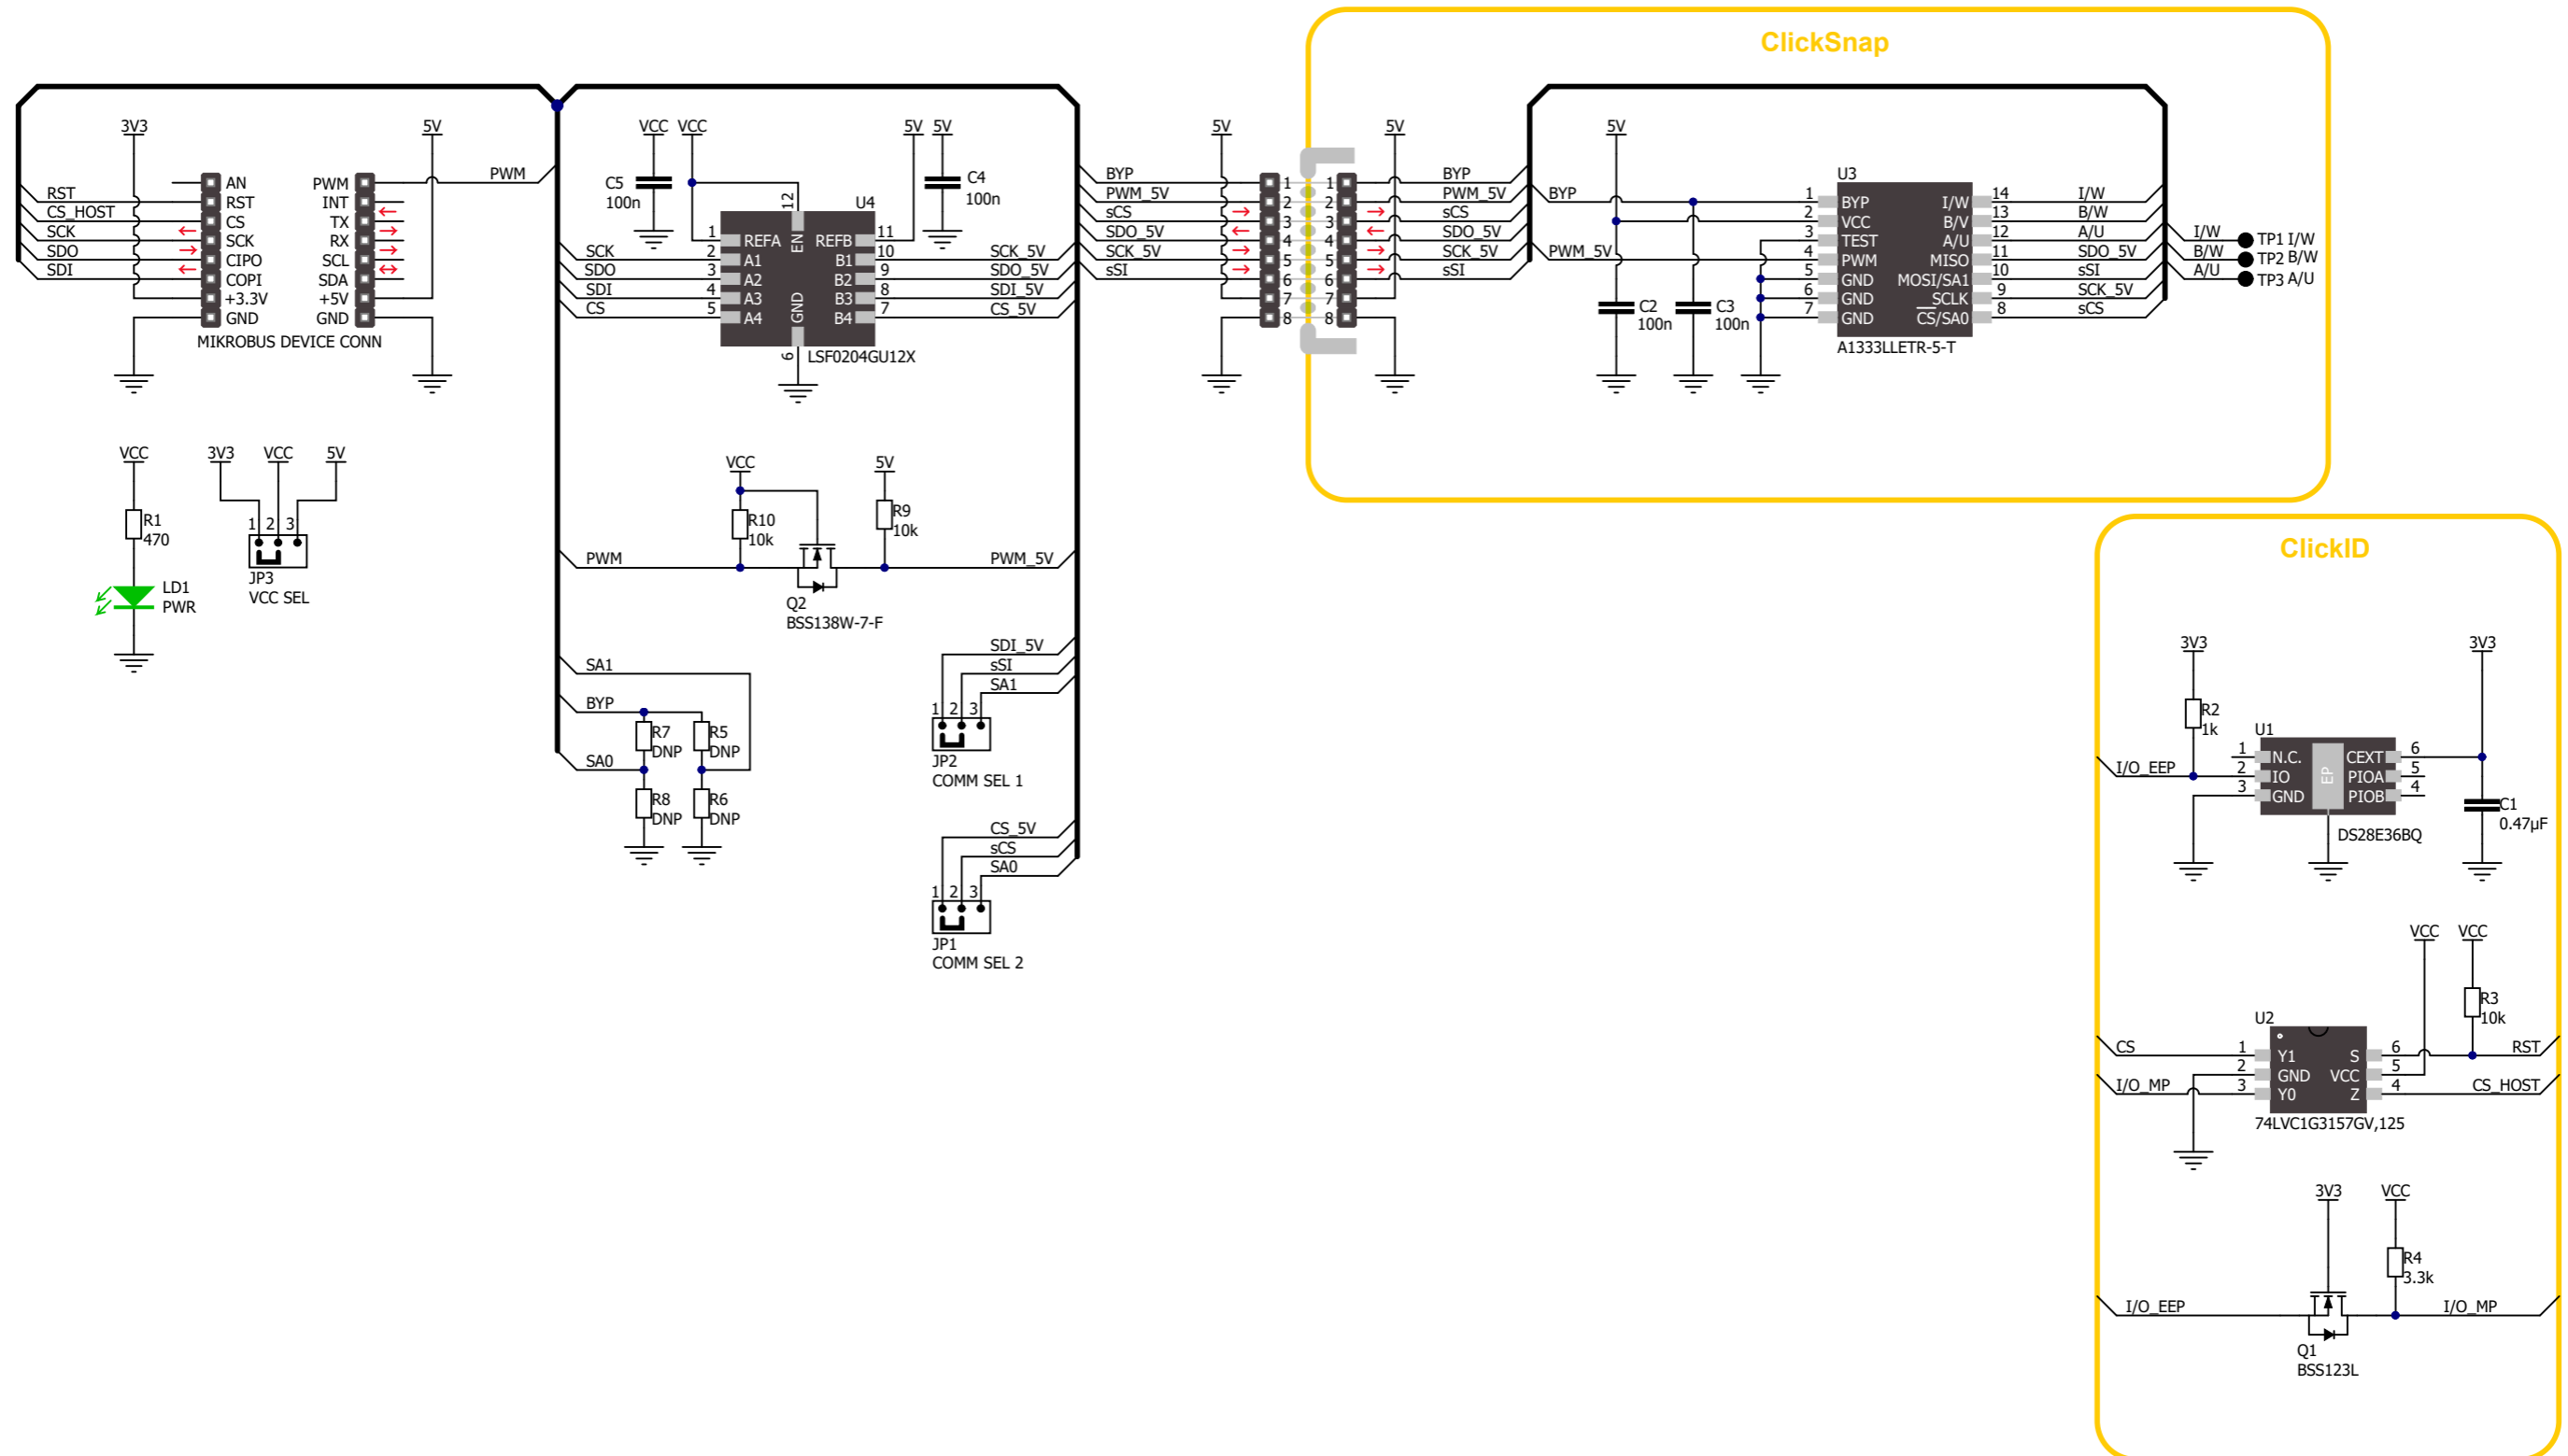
ClickSnap

3V3
5V
RST
CS_HOST
SCK
SDO
SDI
AN
RST
CS
SCK
CIPO
COPI
+3.3V
GND
PWM
INT
TX
RX
SCL
SDA
+5V
GND
PWM
MIKROBUS DEVICE CONN

VCC
VCC
5V
5V
C5
100n
C4
100n
U4
12
EN
1 REFA
REFB 11
SCK 2 A1
B1 10 SCK_5V
SDO 3 A2
B2 9 SDO_5V
SDI 4 A3
B3 8 SDI_5V
CS 5 A4
B4 7 CS_5V
GND
6
LSF0204GU12X

5V
BYP
PWM_5V
sCS
SDO_5V
SCK_5V
sSI
1 2 3 4 5 6 7 8
5V
BYP
PWM_5V
sCS
SDO_5V
SCK_5V
sSI

5V
BYP
PWM_5V
U3
1 BYP
2 VCC
3 TEST
4 PWM
5 GND
6 GND
7 GND
I/W 14
B/W 13
A/U 12
MISO 11
MOSI/SA1 10
SCLK 9
CS/SA0 8
I/W
B/W
A/U
SDO_5V
sSI
SCK_5V
sCS
A1333LLETR-5-T
C2
100n
C3
100n
I/W
B/W
A/U
TP1 I/W
TP2 B/W
TP3 A/U

VCC
R1
470
LD1
PWR
3V3 VCC 5V
1 2 3
JP3
VCC SEL

VCC
5V
R10
10k
R9
10k
PWM
PWM_5V
Q2
BSS138W-7-F

SA1
BYP
SA0
R7
DNP
R5
DNP
R8
DNP
R6
DNP

SDI_5V
sSI
SA1
1 2 3
JP2
COMM SEL 1

CS_5V
sCS
SA0
1 2 3
JP1
COMM SEL 2

ClickID

3V3
3V3
R2
1k
U1
I/O_EEP
1 N.C.
2 IO
3 GND
EP
CEXT 6
PIOA 5
PIOB 4
C1
0.47µF
DS28E36BQ

VCC
VCC
R3
10k
U2
CS
1 Y1
2 GND
3 Y0
I/O_MP
S 6
VCC 5
Z 4
RST
CS_HOST
74LVC1G3157GV,125

3V3
VCC
R4
3.3k
I/O_EEP
I/O_MP
Q1
BSS123L